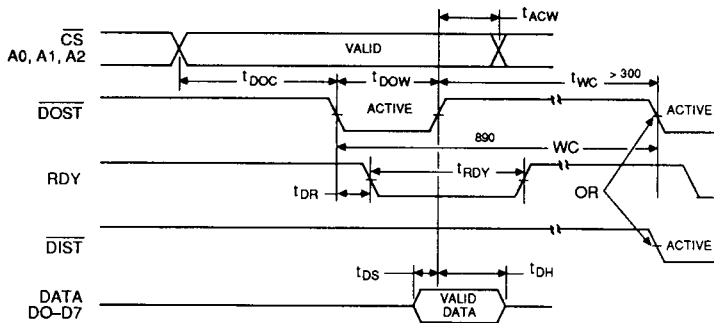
$\overline{CS}$
A0, A1, A2

VALID

$t_{ACW}$

$t_{DOC}$

$t_{DOW}$

$t_{WC}$ > 300

$\overline{DOST}$

ACTIVE

ACTIVE

890

WC

RDY

$t_{RDY}$

$t_{DR}$

OR

$\overline{DIST}$

ACTIVE

$t_{DS}$

$t_{DH}$

DATA
DO–D7

VALID
DATA